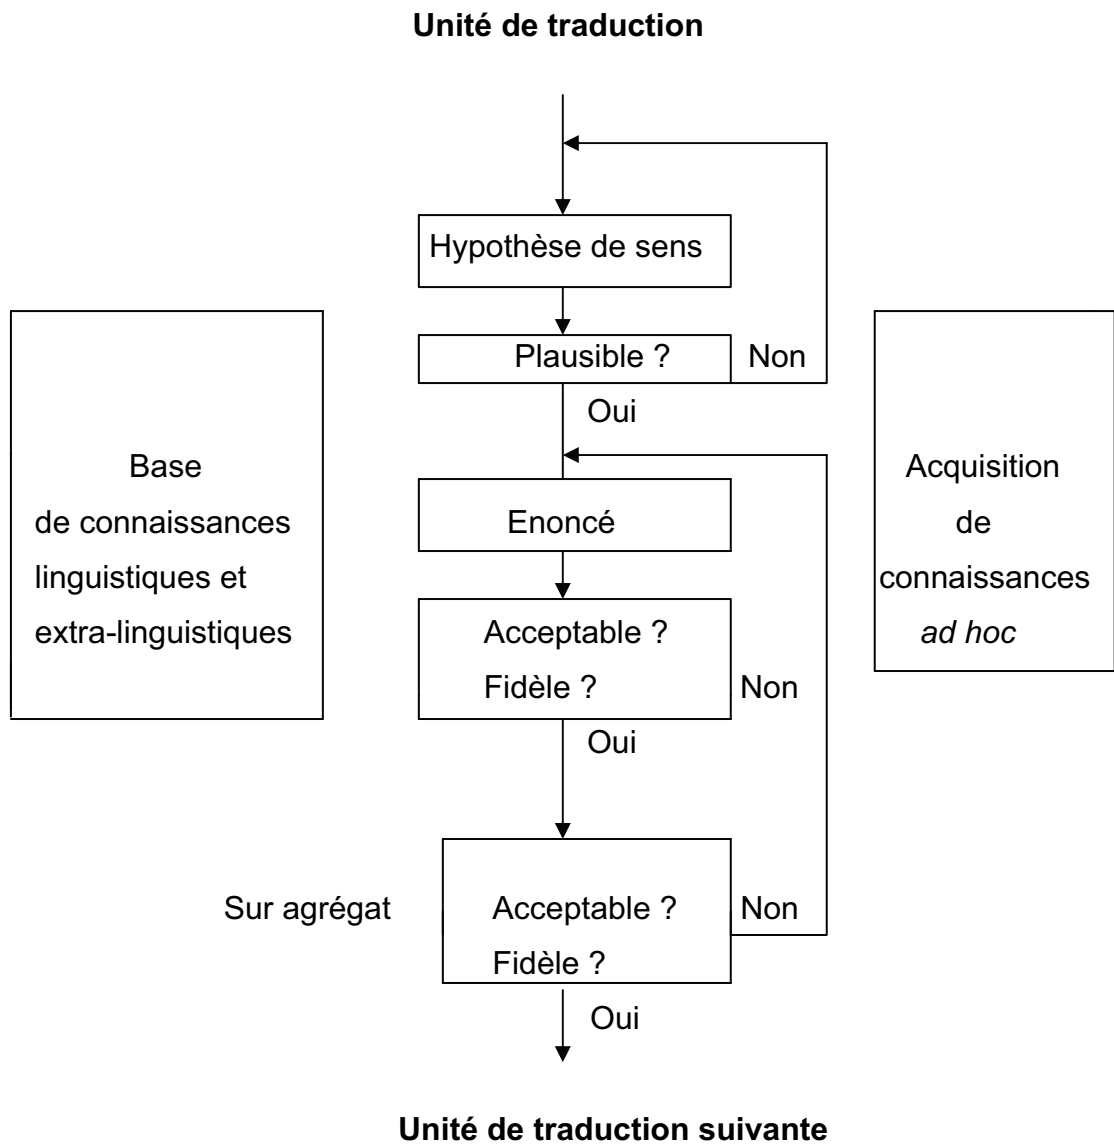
**Unité de traduction**

Hypothèse de sens

Plausible ?

Non

Oui

Base de connaissances linguistiques et extra-linguistiques

Enoncé

Acquisition de connaissances *ad hoc*

Acceptable ?
Fidèle ?

Non

Oui

Sur agrégat

Acceptable ?
Fidèle ?

Non

Oui

**Unité de traduction suivante**